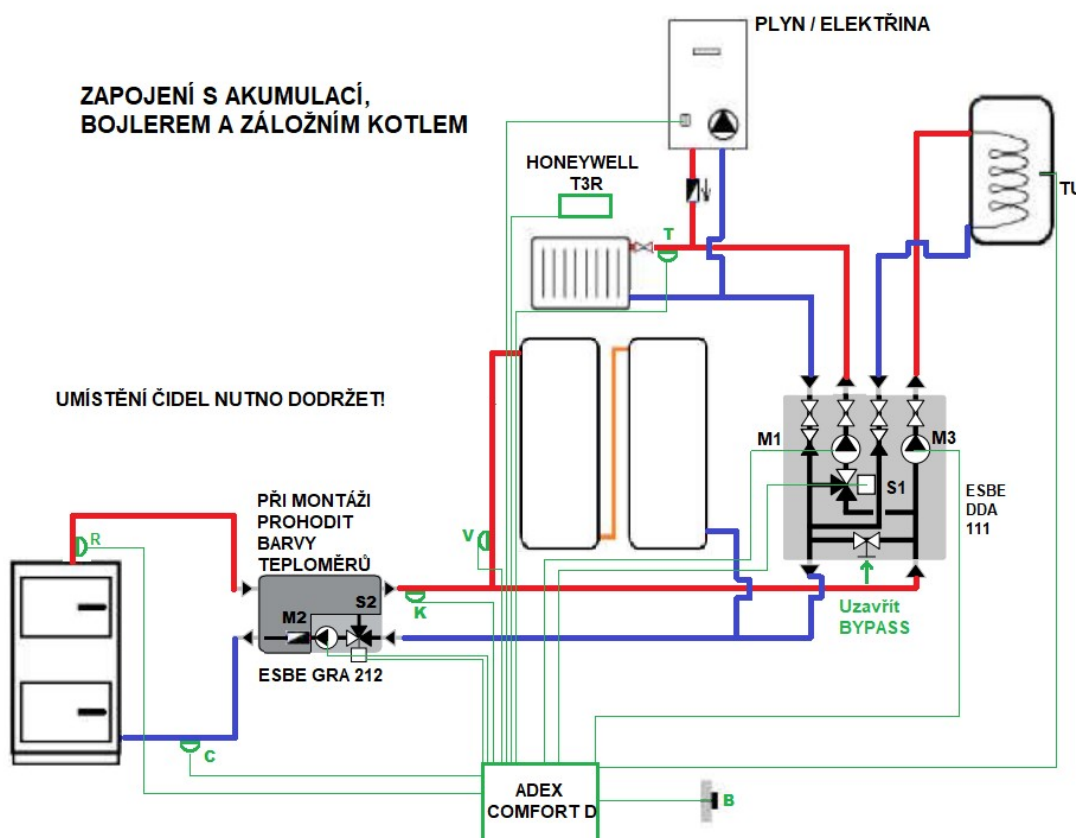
PLYN / ELEKTŘINA

ZAPOJENÍ S AKUMULACÍ, BOJLEREM A ZÁLOŽNÍM KOTLEM

HONEYWELL T3R

T

TU

UMÍSTĚNÍ ČIDEL NUTNO DODRŽET!

M1

M3

S1

ESBE DDA 111

PŘI MONTÁŽI PROHODIT BARVY TEPLOMĚRŮ

R

V

M2

S2

K

Uzavřít BYPASS

ESBE GRA 212

C

ADEX COMFORT D

B